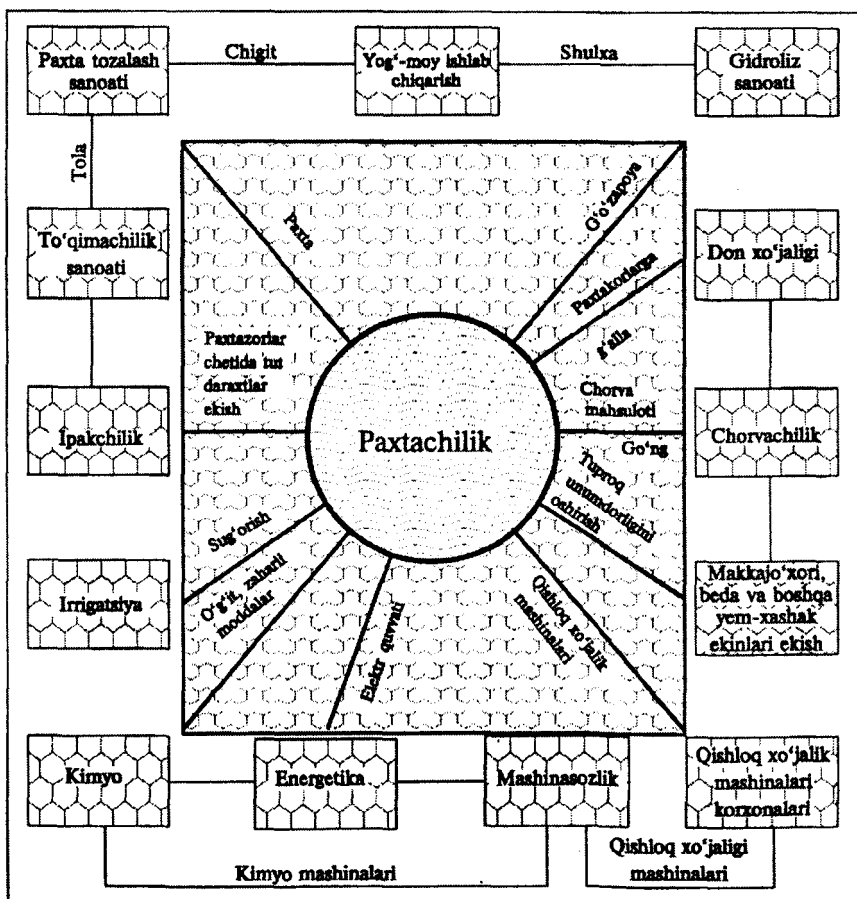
Paxta tozalash sanoati

Chigit

Yog'-moy ishlab chiqarish

Shulxa

Gidroliz sanoati

Tola

To'qimachilik sanoati

Paxta

O'o'zapoya

Paxtakorlarga g'alla

Don xo'jaligi

Paxtazorlar chetida tut daraxtlar ekish

Chorva mahsuloti

Paxtachilik

Go'ng

Ipakchilik

Chorvachilik

Tuproq unumdorligini oshirish

Sug'orish

O'g'it, zaharli moddalar

Qishloq xo'jalik mashinalari

Elektr quvvati

Irrigatsiya

Makkajo'xori, beda va boshqa yem-xashak ekinlari ekish

Kimyo

Energetika

Mashinasozlik

Qishloq xo'jalik mashinalari korxonalari

Kimyo mashinalari

Qishloq xo'jaligi mashinalari